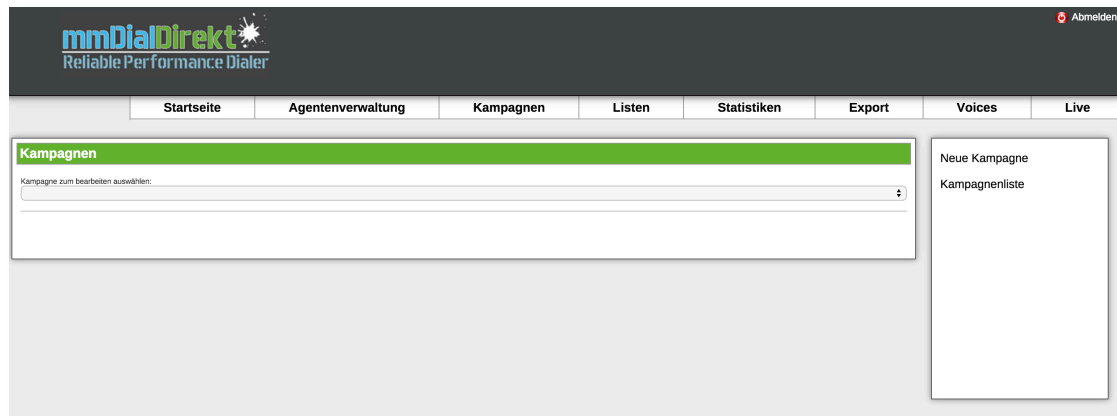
mmDialDirekt
Reliable Performance Dialer

Abmelden

Startseite | Agentenverwaltung | Kampagnen | Listen | Statistiken | Export | Voices | Live

Kampagnen

Kampagne zum bearbeiten auswählen:

Neue Kampagne

Kampagnenliste